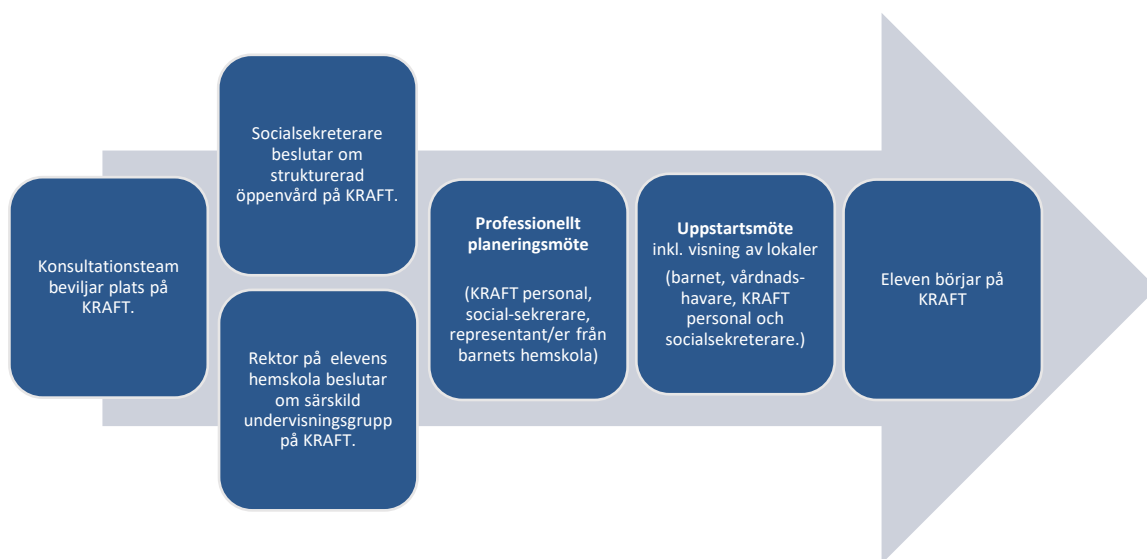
Konsultationsteam beviljar plats på KRAFT.

Socialsekreterare beslutar om strukturerad öppenvård på KRAFT.

Rektor på elevens hemskola beslutar om särskild undervisningsgrupp på KRAFT.

**Professionellt planeringsmöte**

(KRAFT personal, social-sekrerare, representant/er från barnets hemskola)

**Uppstartsmöte**
inkl. visning av lokaler

(barnet, vårdnads-havare, KRAFT personal och socialsekreterare.)

Eleven börjar på KRAFT